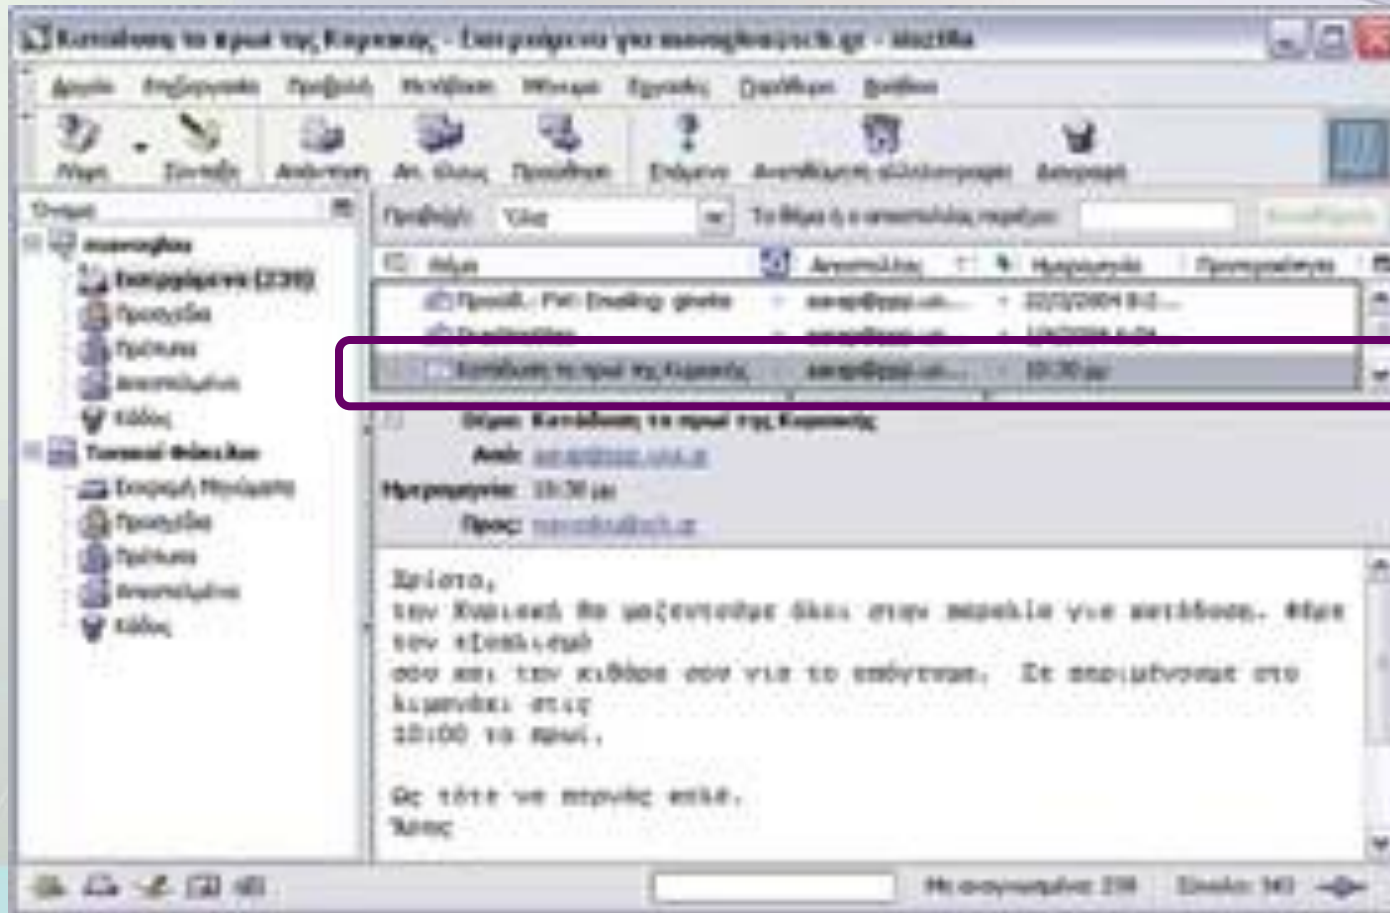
Κατάδυση το πρωί της Κυριακής - Εισερχόμενα για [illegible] - Mozilla

Αρχείο Επεξεργασία Προβολή Μετάβαση Μήνυμα Εργαλεία Παράθυρο Βοήθεια

Λήψη Σύνταξη Απάντηση Απ. όλους Προώθηση Επόμενο Ανεπιθύμητη αλληλογραφία Διαγραφή

Όνομα
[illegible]
Εισερχόμενα (238)
Πρόχειρα
Πρότυπα
Απεσταλμένα
Κάδος
Τοπικοί Φάκελοι
Εξερχόμενα Μηνύματα
Πρόχειρα
Πρότυπα
Απεσταλμένα
Κάδος

Προβολή: Όλα Το θέμα ή ο αποστολέας περιέχει:

Θέμα Αποστολέας Ημερομηνία Προτεραιότητα
Προωθ.: FW: Emailing: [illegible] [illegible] 22/3/2004 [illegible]
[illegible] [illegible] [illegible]
Κατάδυση το πρωί της Κυριακής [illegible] 10:30 μμ

Θέμα: Κατάδυση το πρωί της Κυριακής
Από: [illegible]
Ημερομηνία: 10:30 μμ
Προς: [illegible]

Χρίστο,
την Κυριακή θα μαζευτούμε όλοι στην παραλία για κατάδυση. Φέρε την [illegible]
σου και την κιθάρα σου για το απόγευμα. Σε περιμένουμε στο λιμανάκι στις
10:00 το πρωί.

Ως τότε να περνάς καλά.
Τάσος

Μη αναγνωσμένα: 238 Σύνολο: 143